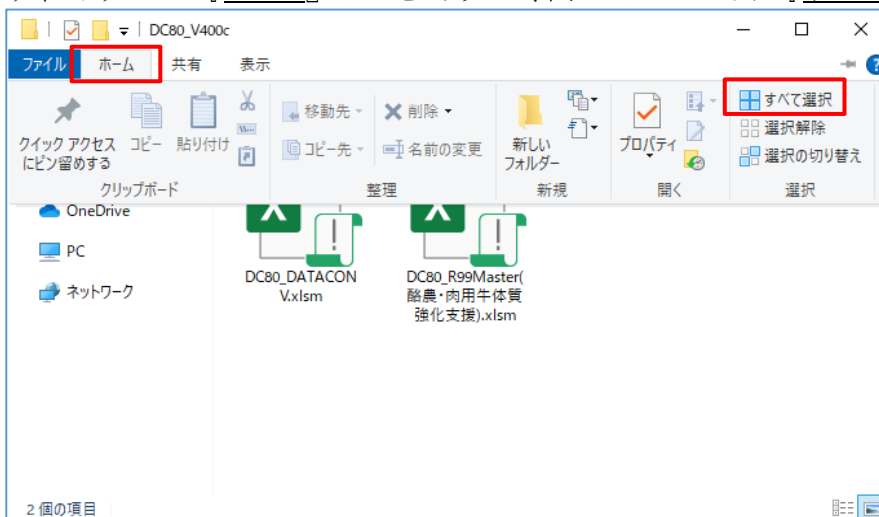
DC80_V400c

ファイル ホーム 共有 表示

クイック アクセス にピン留めする コピー 貼り付け
クリップボード

移動先 削除 コピー先 名前の変更
整理

新しい フォルダー
新規

プロパティ
開く

すべて選択
選択解除
選択の切り替え
選択

OneDrive
PC
ネットワーク

DC80_DATACONV.xlsm
DC80_R99Master(酪農・肉用牛体質強化支援).xlsm

2 個の項目